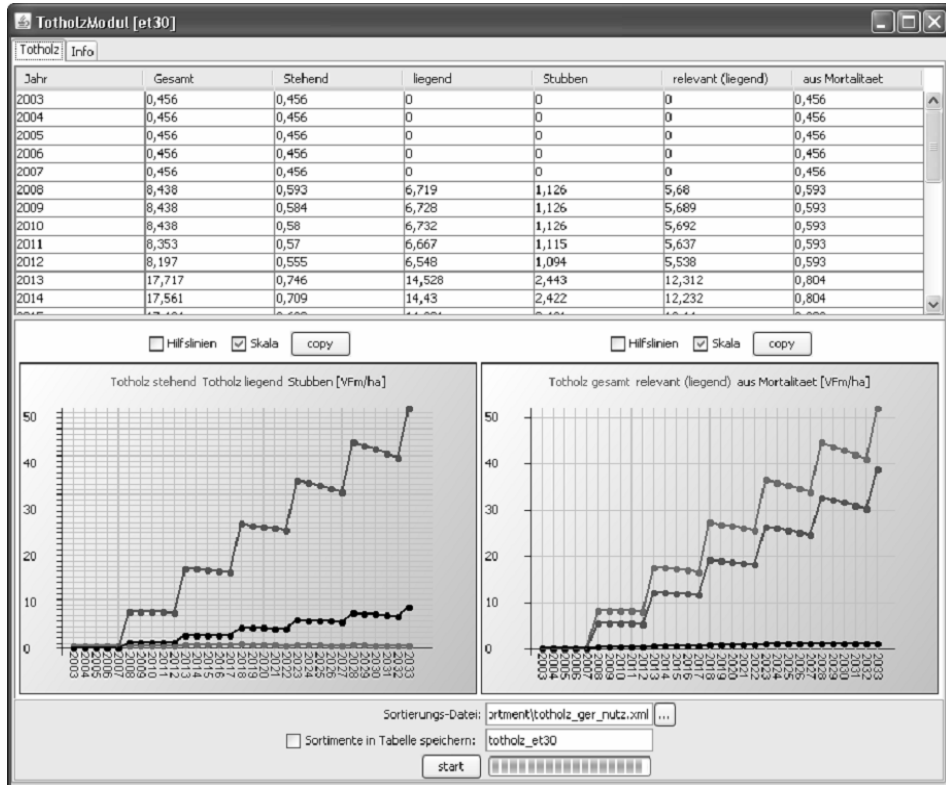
TotholzModul [et30]

Totholz | Info

| Jahr | Gesamt | Stehend | liegend | Stubben | relevant (liegend) | aus Mortalitaet |
|---|---|---|---|---|---|---|
| 2003 | 0,456 | 0,456 | 0 | 0 | 0 | 0,456 |
| 2004 | 0,456 | 0,456 | 0 | 0 | 0 | 0,456 |
| 2005 | 0,456 | 0,456 | 0 | 0 | 0 | 0,456 |
| 2006 | 0,456 | 0,456 | 0 | 0 | 0 | 0,456 |
| 2007 | 0,456 | 0,456 | 0 | 0 | 0 | 0,456 |
| 2008 | 8,438 | 0,593 | 6,719 | 1,126 | 5,68 | 0,593 |
| 2009 | 8,438 | 0,584 | 6,728 | 1,126 | 5,689 | 0,593 |
| 2010 | 8,438 | 0,58 | 6,732 | 1,126 | 5,692 | 0,593 |
| 2011 | 8,353 | 0,57 | 6,667 | 1,115 | 5,637 | 0,593 |
| 2012 | 8,197 | 0,555 | 6,548 | 1,094 | 5,538 | 0,593 |
| 2013 | 17,717 | 0,746 | 14,528 | 2,443 | 12,312 | 0,804 |
| 2014 | 17,561 | 0,709 | 14,43 | 2,422 | 12,232 | 0,804 |
| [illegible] | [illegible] | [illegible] | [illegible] | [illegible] | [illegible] | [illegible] |

Hilfslinien  Skala  copy

Totholz stehend Totholz liegend Stubben [VFm/ha]

50
40
30
20
10
0

2003 2004 2005 2006 2007 2008 2009 2010 2011 2012 2013 2014 2015 2016 2017 2018 2019 2020 2021 2022 2023 2024 2025 2026 2027 2028 2029 2030 2031 2032 2033

Hilfslinien  Skala  copy

Totholz gesamt relevant (liegend) aus Mortalitaet [VFm/ha]

50
40
30
20
10
0

2003 2004 2005 2006 2007 2008 2009 2010 2011 2012 2013 2014 2015 2016 2017 2018 2019 2020 2021 2022 2023 2024 2025 2026 2027 2028 2029 2030 2031 2032 2033

Sortierungs-Datei: ortment\totholz_ger_nutz.xml ...

Sortimente in Tabelle speichern: totholz_et30

start